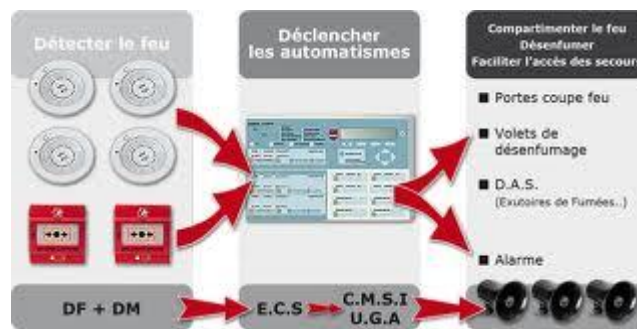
Détecter le feu

Déclencher les automatismes

Compartimenter le feu
Désenfumer
Faciliter l'accès des secour

■ Portes coupe feu

■ Volets de désenfumage

■ D.A.S.
(Exutoires de Fumées...)

■ Alarme

DF + DM

E.C.S

C.M.S.I
U.G.A